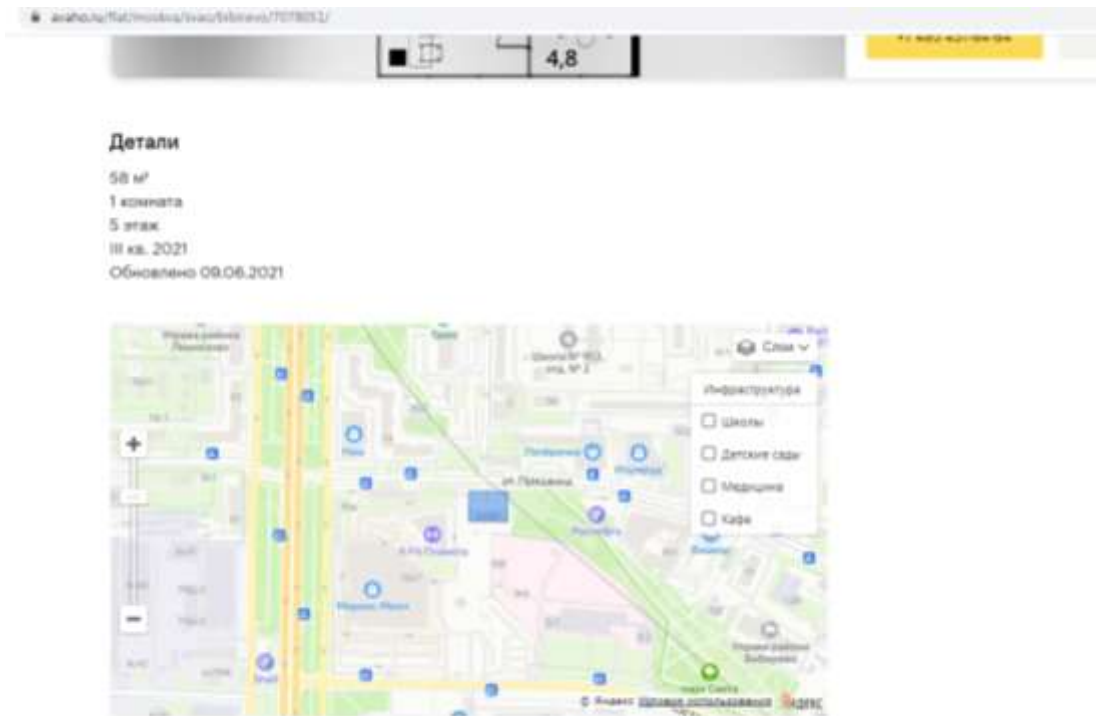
avaho.ru/flat/moskva/svao/bibirevo/7078051/

4,8

+7 495 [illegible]

Детали

58 м²
1 комната
5 этаж
III кв. 2021
Обновлено 09.06.2021

Слои

Инфраструктура

Школы

Детские сады

Медицина

Кафе

ул. Пришвина

+

−

© Яндекс Условия использования Яндекс